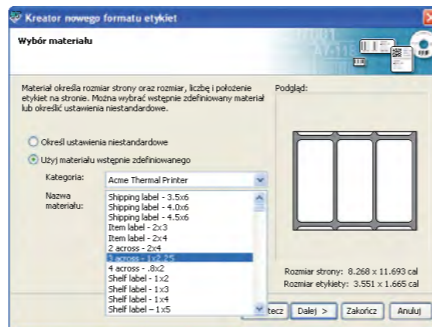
Kreator nowego formatu etykiet

Wybór materiału

Materiał określa rozmiar strony oraz rozmiar, liczbę i położenie etykiet na stronie. Można wybrać wstępnie zdefiniowany materiał lub określić ustawienia niestandardowe.

Podgląd:

Określ ustawienia niestandardowe

Użyj materiału wstępnie zdefiniowanego

Kategoria: Acme Thermal Printer

Nazwa materiału:
Shipping label - 3.5x6
Shipping label - 4.0x6
Shipping label - 4.5x6
Item label - 2x3
Item label - 2x4
2 across - 2x4
3 across - 1x2.25
4 across - .8x2
Shelf label - 1x2
Shelf label - 1x3
Shelf label - 1x4
Shelf label - 1x5

Rozmiar strony: 8.268 x 11.693 cal
Rozmiar etykiety: 3.551 x 1.665 cal

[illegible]tecz | Dalej > | Zakończ | Anuluj